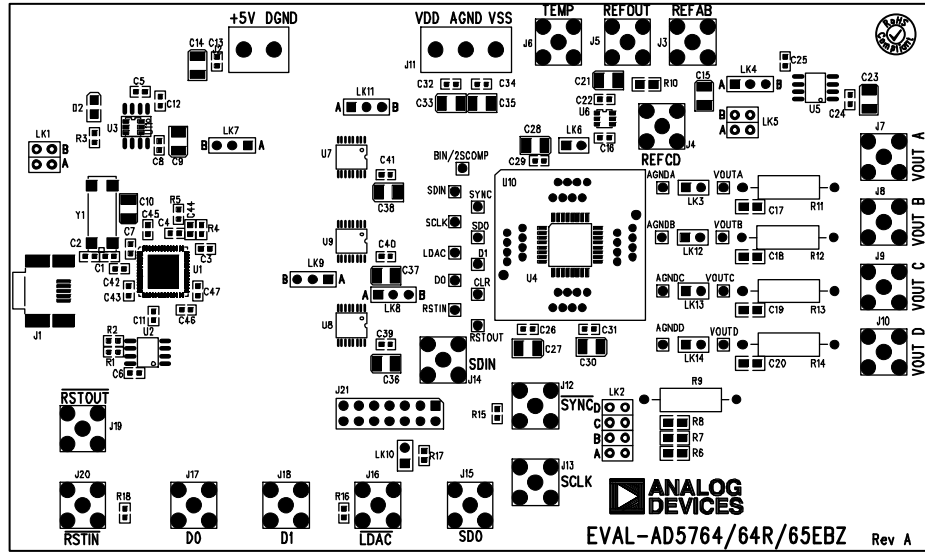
+5V DGND
C14 C13
VDD AGND VSS
J11
TEMP
J6
REFOUT
J5
REFAB
J3
RoHS Compliant
C5 C12
D2
U3
R3
C8 C9
LK1
B
A
LK7
B A
LK11
A B
C32 C34
C33 C35
C21 R10
C22 U6
C16
J4
REFCD
LK6
C28
C29
C15
LK4
A B
C25
U5
C23
C24
B
A
LK5
J7
VOUT A
U7
C41
C38
BIN/2SCOMP
SDIN
SYNC
SCLK
SDO
LDAC
D1
D0
CLR
RSTIN
RSTOUT
U10
U4
AGNDA
LK3
VOUTA
C17 R11
J8
VOUT B
AGNDB
LK12
VOUTB
C18 R12
Y1
C10
R5
C45
C44
C4 R4
C7
C3
C2
C1
U1
C42
C43
C47
C46
J1
C11
R2
U2
R1
C6
U9
C40
LK9
B A
C37
A B
LK8
U8
C39
C36
SDIN
J14
C26
C27
C31
C30
AGNDC
VOUTC
LK13
C19 R13
J9
VOUT C
AGNDD
VOUTD
LK14
C20 R14
J10
VOUT D
$\overline{RSTOUT}$
J19
J21
R15
J12
SYNC
LK2
D
C
B
A
R9
R8
R7
R6
LK10
R17
J13
SCLK
J20
R18
$\overline{RSTIN}$
J17
D0
J18
D1
J16
R16
$\overline{LDAC}$
J15
SDO
ANALOG DEVICES
EVAL-AD5764/64R/65EBZ
Rev A